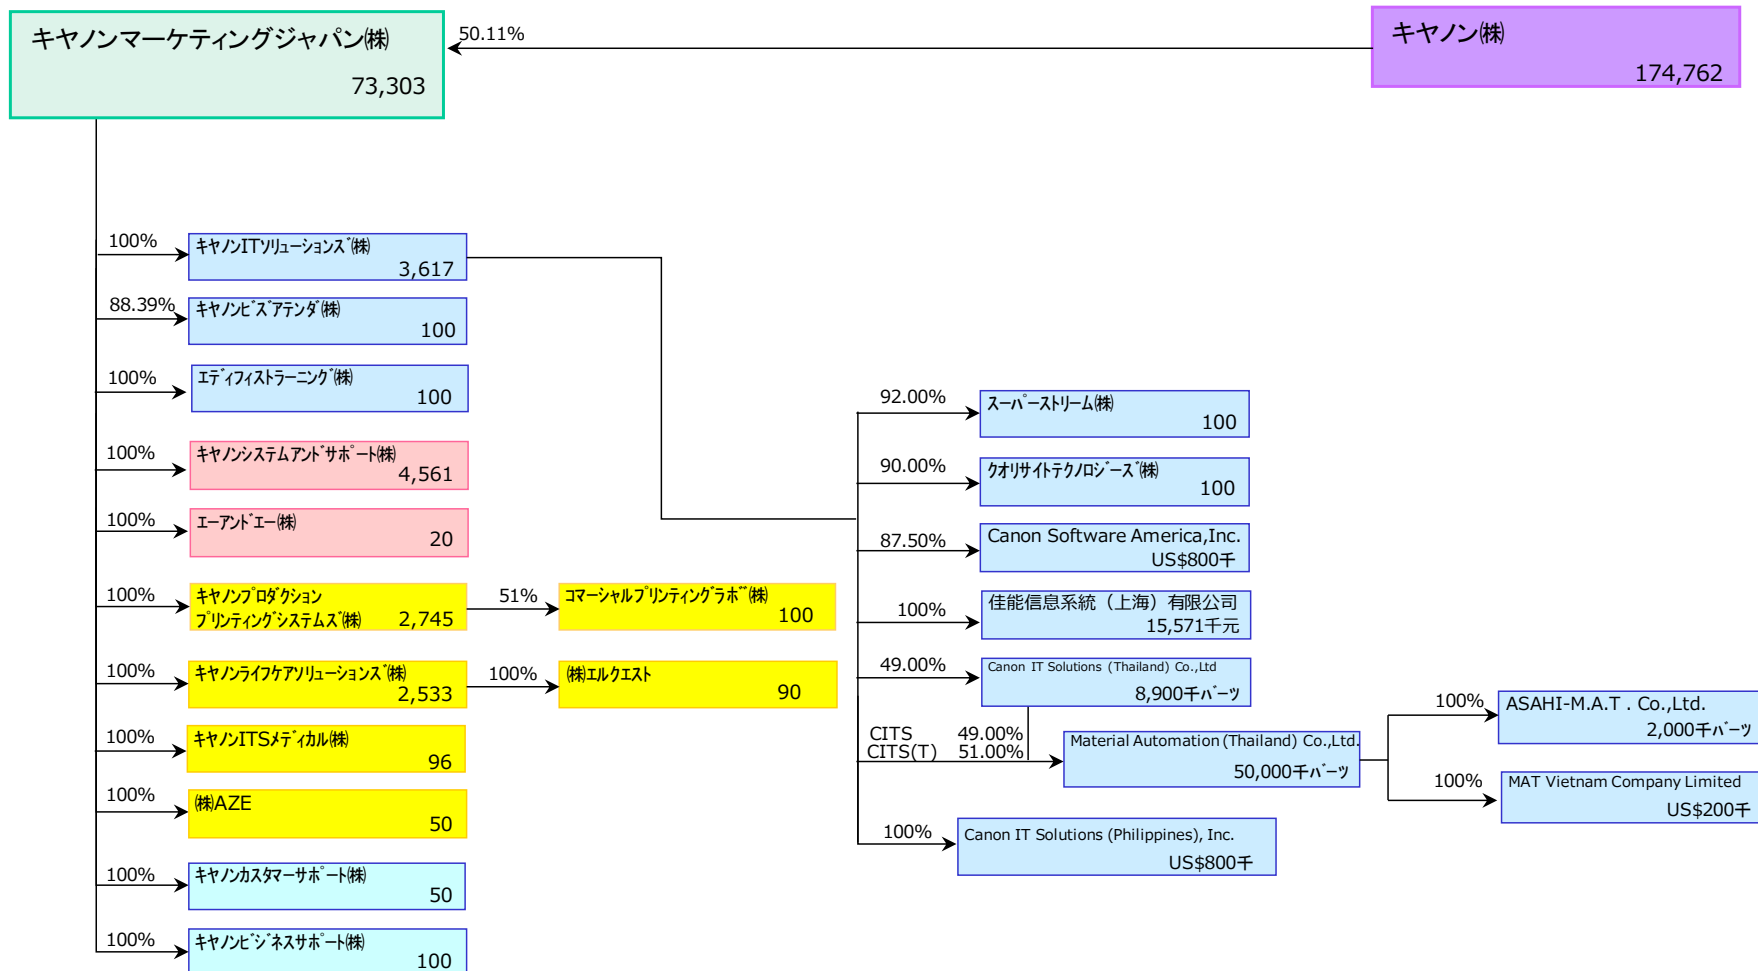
キヤノンマーケティングジャパン㈱
73,303

50.11%

キヤノン㈱
174,762

100%
キヤノンITソリューションズ㈱
3,617

88.39%
キヤノンビズアテンダ㈱
100

100%
エディフィストラーニング㈱
100

100%
キヤノンシステムアンドサポート㈱
4,561

100%
エーアンドエー㈱
20

100%
キヤノンプロダクションプリンティングシステムズ㈱
2,745

51%
コマーシャルプリンティングラボ㈱
100

100%
キヤノンライフケアソリューションズ㈱
2,533

100%
㈱エルクエスト
90

100%
キヤノンITSメディカル㈱
96

100%
㈱AZE
50

100%
キヤノンカスタマーサポート㈱
50

100%
キヤノンビジネスサポート㈱
100

92.00%
スーパーストリーム㈱
100

90.00%
クオリサイトテクノロジーズ㈱
100

87.50%
Canon Software America,Inc.
US$800千

100%
佳能信息系統（上海）有限公司
15,571千元

49.00%
Canon IT Solutions (Thailand) Co.,Ltd
8,900千バーツ

CITS 49.00%
CITS(T) 51.00%
Material Automation (Thailand) Co.,Ltd.
50,000千バーツ

100%
ASAHI-M.A.T . Co.,Ltd.
2,000千バーツ

100%
MAT Vietnam Company Limited
US$200千

100%
Canon IT Solutions (Philippines), Inc.
US$800千